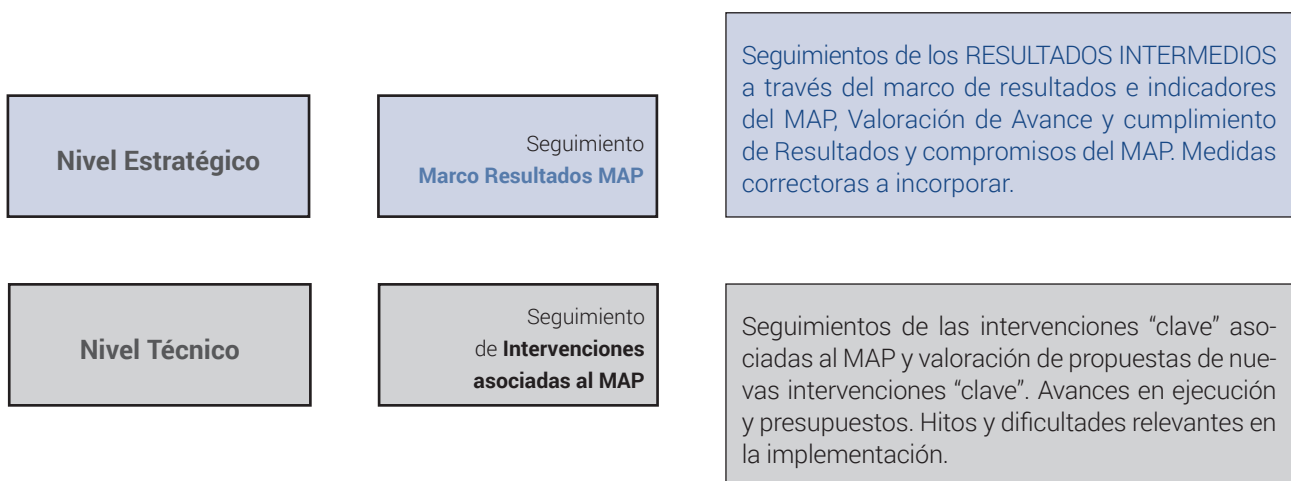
Nivel Estratégico

Seguimiento
Marco Resultados MAP

Seguimientos de los RESULTADOS INTERMEDIOS a través del marco de resultados e indicadores del MAP, Valoración de Avance y cumplimiento de Resultados y compromisos del MAP. Medidas correctoras a incorporar.

Nivel Técnico

Seguimiento de Intervenciones asociadas al MAP

Seguimientos de las intervenciones “clave” asociadas al MAP y valoración de propuestas de nuevas intervenciones “clave”. Avances en ejecución y presupuestos. Hitos y dificultades relevantes en la implementación.